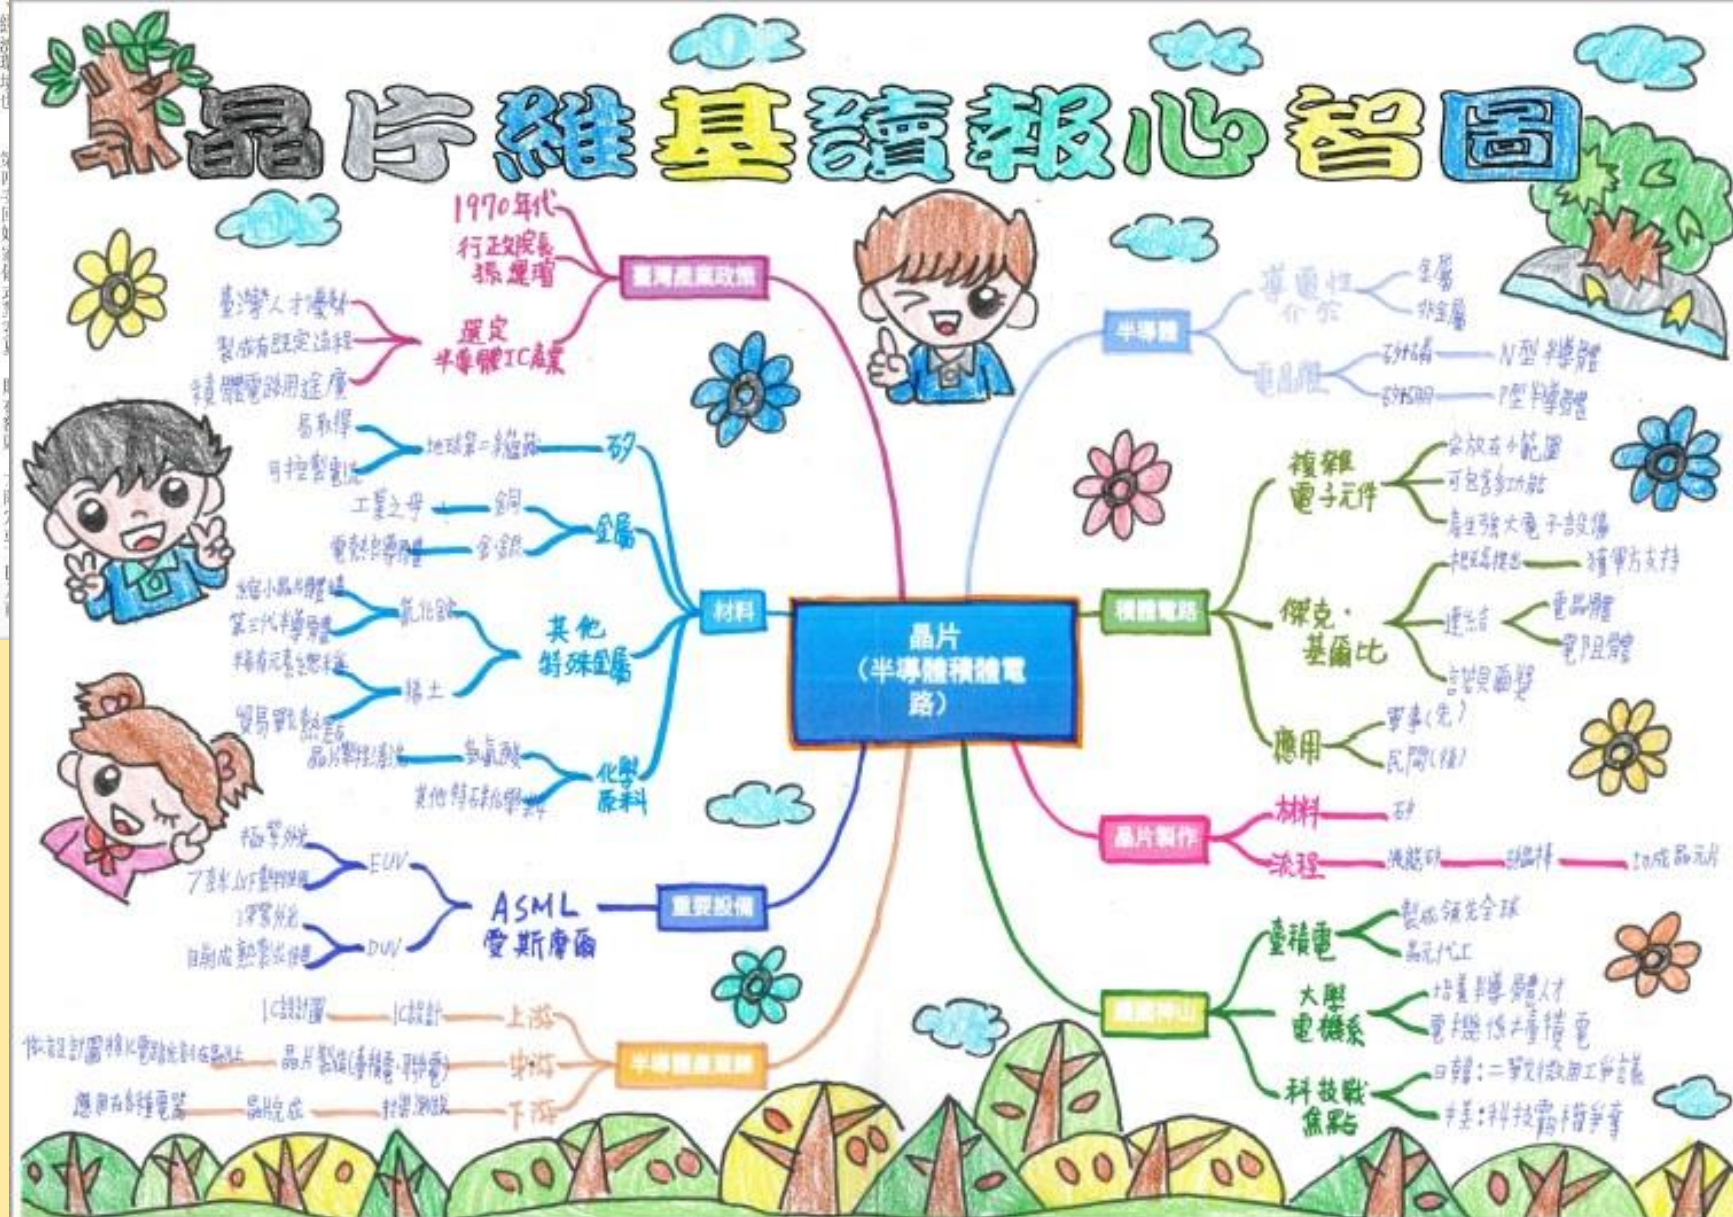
晶片維基讀報心智圖

晶片
(半導體積體電路)

臺灣產業政策
1970年代
行政院長
孫運璿
選定
半導體IC產業
臺灣人才優秀
製成有既定流程
積體電路用途廣

材料
矽
地球第二多元素
易取得
可控制電流
金屬
銅
工業之母
金銀
電流的導體
其他
特殊金屬
氮化鎵
做出小晶片體積
第三代半導體
稀土
稀有元素總稱
貿易戰籌碼
化學
原料
氫氟酸
晶片製程清洗
其他特殊化學氣體

重要設備
ASML
艾斯摩爾
EUV
極紫外光
7奈米以下製程
DUV
深紫外光
目前成熟製程

半導體產業鏈
上游
IC設計
IC設計圖
中游
晶片製造(臺積電、聯電)
依設計圖將電路製作在晶片上
下游
封裝測試
晶片完成
應用在各種電器

半導體
導電性介於
金屬
非金屬
電晶體
矽加磷
N型半導體
矽加硼
P型半導體

積體電路
複雜
電子元件
容放在小範圍
可包含多功能
產生強大電子設備
傑克·
基爾比
把電晶體
獲軍方支持
連結
電晶體
電阻體
台玻璃面盤
應用
軍事(先)
民間(後)

晶片製作
材料
矽
流程
純化
切薄片
切成晶片

護國神山
臺積電
製成領先全球
晶元代工
大學
電機系
培養半導體人才
電機係培養積電
科技戰
焦點
日韓:二戰後國際分工
中美:科技霸權爭奪